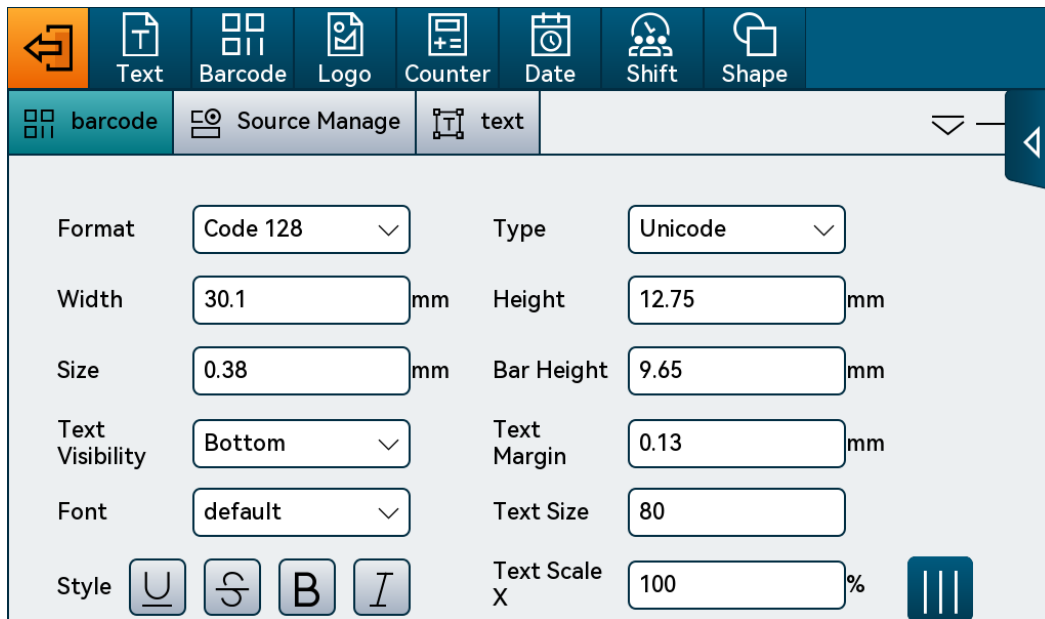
Text Barcode Logo Counter Date Shift Shape

barcode Source Manage text

Format Code 128

Type Unicode

Width 30.1 mm

Height 12.75 mm

Size 0.38 mm

Bar Height 9.65 mm

Text Visibility Bottom

Text Margin 0.13 mm

Font default

Text Size 80

Style U S B I

Text Scale X 100 %